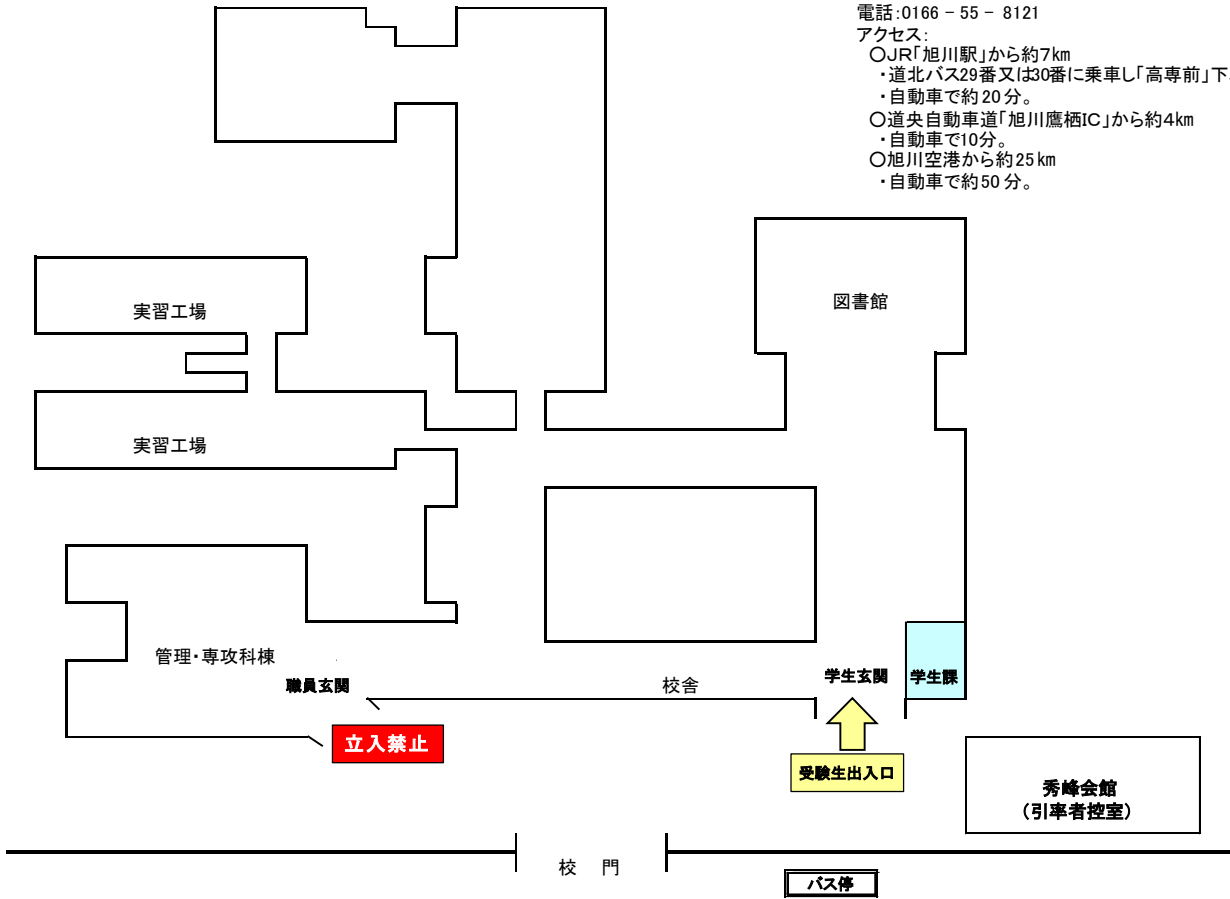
電話:0166 − 55 − 8121
アクセス:
○JR「旭川駅」から約7km
・道北バス29番又は30番に乗車し「高専前」下
・自動車で約20分。
○道央自動車道「旭川鷹栖IC」から約4km
・自動車で10分。
○旭川空港から約25km
・自動車で約50分。

実習工場

実習工場

図書館

管理・専攻科棟

職員玄関

校舎

学生玄関

学生課

立入禁止

受験生出入口

秀峰会館
(引率者控室)

校　門

バス停